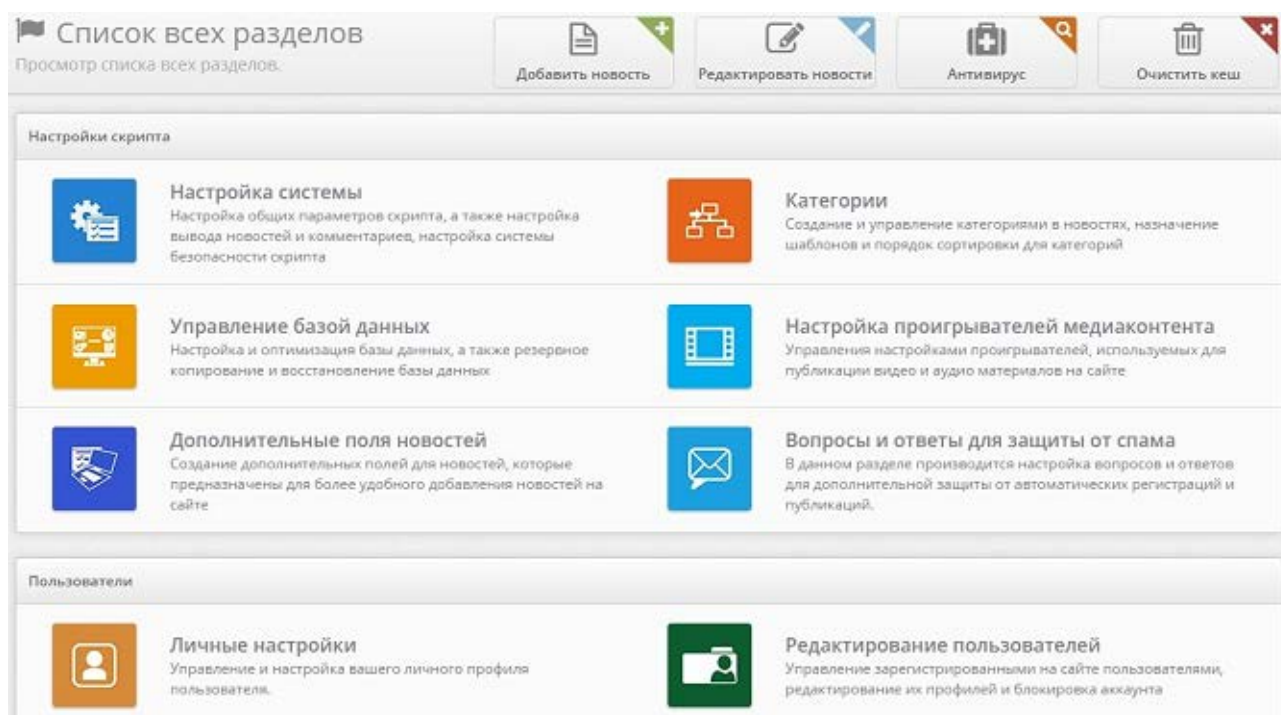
Список всех разделов
Просмотр списка всех разделов.

Добавить новость
Редактировать новости
Антивирус
Очистить кеш

Настройки скрипта

Настройка системы
Настройка общих параметров скрипта, а также настройка вывода новостей и комментариев, настройка системы безопасности скрипта

Категории
Создание и управление категориями в новостях, назначение шаблонов и порядок сортировки для категорий

Управление базой данных
Настройка и оптимизация базы данных, а также резервное копирование и восстановление базы данных

Настройка проигрывателей медиаконтента
Управления настройками проигрывателей, используемых для публикации видео и аудио материалов на сайте

Дополнительные поля новостей
Создание дополнительных полей для новостей, которые предназначены для более удобного добавления новостей на сайте

Вопросы и ответы для защиты от спама
В данном разделе производится настройка вопросов и ответов для дополнительной защиты от автоматических регистраций и публикаций.

Пользователи

Личные настройки
Управление и настройка вашего личного профиля пользователя.

Редактирование пользователей
Управление зарегистрированными на сайте пользователями, редактирование их профилей и блокировка аккаунта